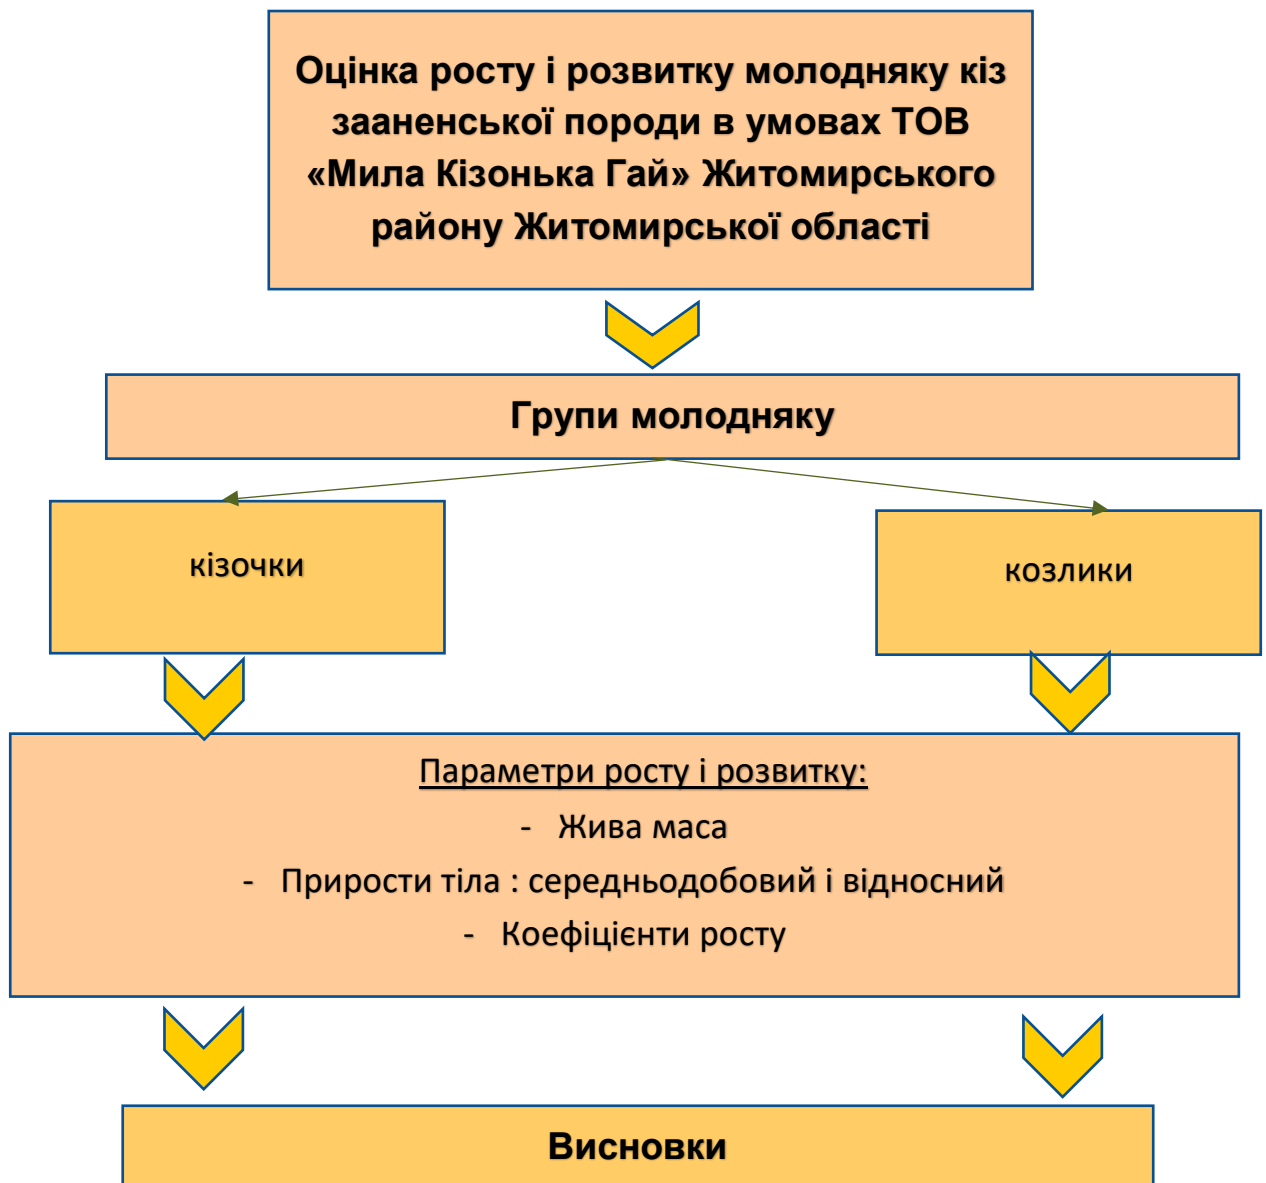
Оцінка росту і розвитку молодняку кіз зааненської породи в умовах ТОВ «Мила Кізонька Гай» Житомирського району Житомирської області

Групи молодняку

кізочки

козлики

Параметри росту і розвитку:

- Жива маса
- Прирости тіла : середньодобовий і відносний
- Коефіцієнти росту

Висновки